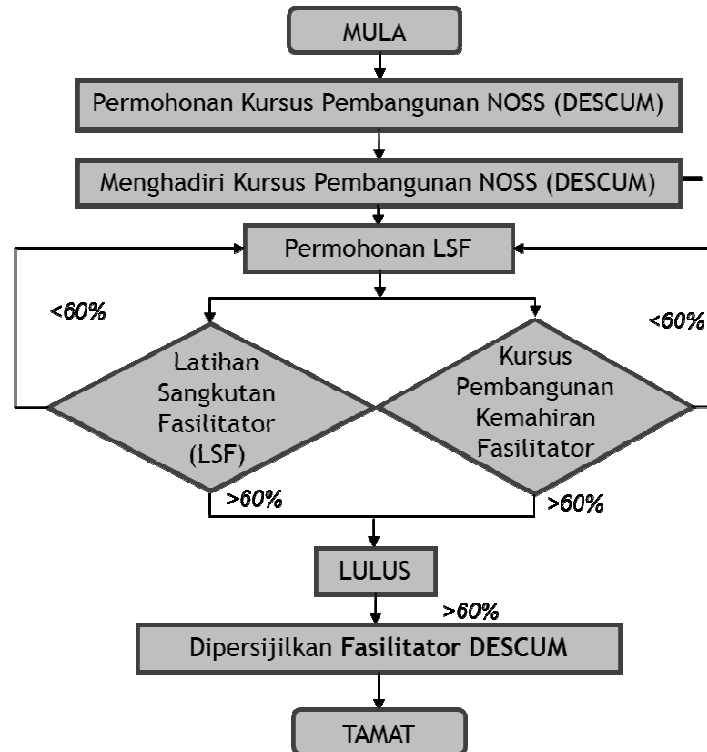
MULA

Permohonan Kursus Pembangunan NOSS (DESCUM)

Menghadiri Kursus Pembangunan NOSS (DESCUM)

Permohonan LSF

<60%

<60%

Latihan Sangkutan Fasilitator (LSF)

Kursus Pembangunan Kemahiran Fasilitator

>60%

>60%

LULUS

>60%

Dipersijilkan Fasilitator DESCUM

TAMAT